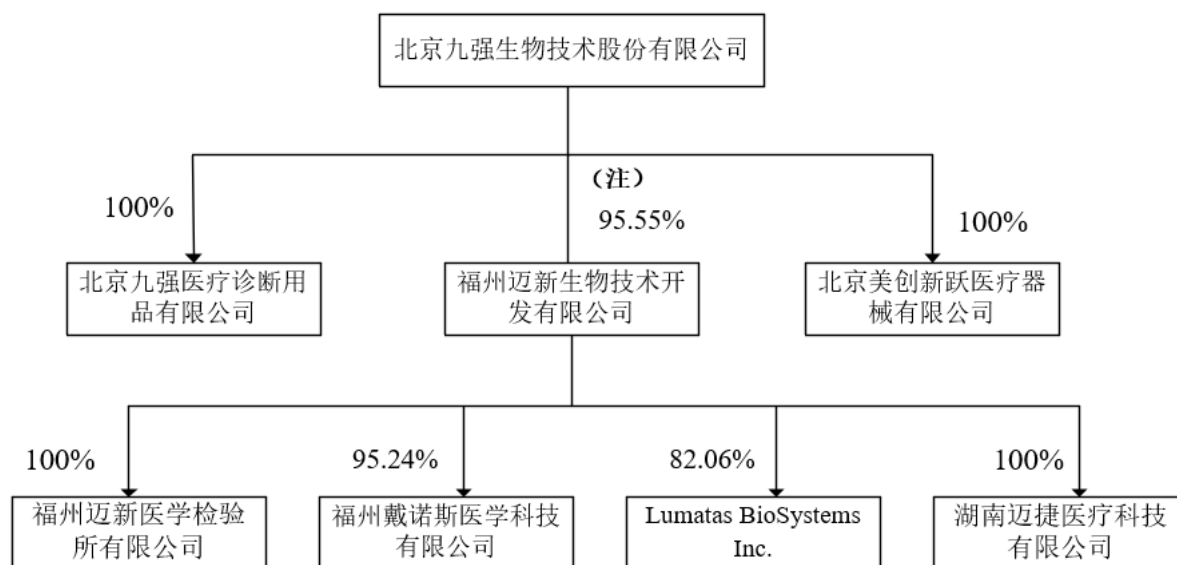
北京九强生物技术股份有限公司

（注）

100%

95.55%

100%

北京九强医疗诊断用品有限公司

福州迈新生物技术开发有限公司

北京美创新跃医疗器械有限公司

100%

95.24%

82.06%

100%

福州迈新医学检验所有限公司

福州戴诺斯医学科技有限公司

Lumatas BioSystems Inc.

湖南迈捷医疗科技有限公司